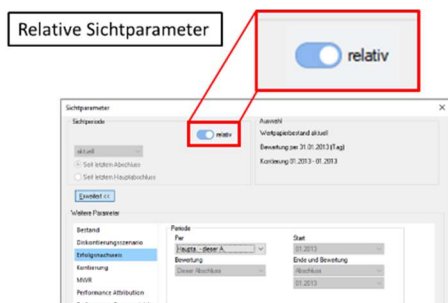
Relative Sichtparameter

relativ

Sichtparameter

Sichtperiode

relativ

aktuell

Seit letztem Abschluss

Seit letztem Hauptabschluss

Erweitert <<

Auswahl

Wertpapierbestand aktuell

Bewertung per 31.01.2013 (Tag)

Kontierung 01.2013 - 01.2013

Weitere Parameter

Bestand

Diskontierungszenario

Erfolgsnachweis

Kontierung

MWR

Performance Attribution

Periode

Per

Haupta. - dieser A...

Bewertung

Dieser Abschluss

Start

01.2013

Ende und Bewertung

Abschluss

01.2013